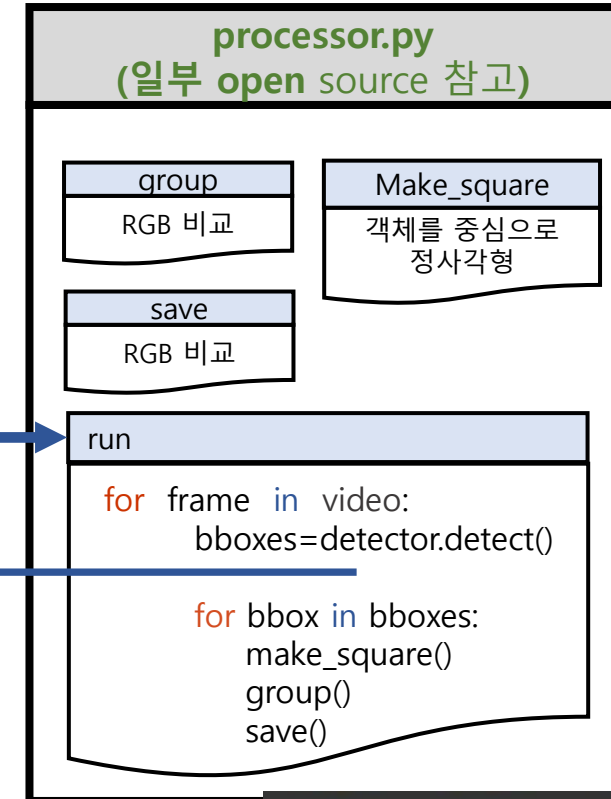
processor.py
(일부 open source 참고)

group
RGB 비교

Make_square
객체를 중심으로 정사각형

save
RGB 비교

run

for frame in video:
bboxes=detector.detect()

for bbox in bboxes:
make_square()
group()
save()